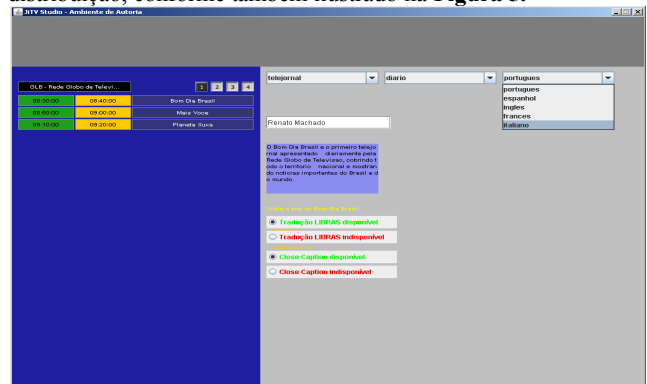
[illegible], conforme também ilustrado na Figura 8.

JiTV Studio - Ambiente de Autoria

GLB - Rede Globo de Televi...

1 2 3 4

| 06:30:00 | 06:40:00 | Bom Dia Brasil |
|---|---|---|
| 08:50:00 | 09:00:00 | Mais Voce |
| 09:10:00 | 09:20:00 | Planeta Xuxa |

telejornal
diario
portugues

portugues
espanhol
ingles
frances
italiano

Renato Machado

O Bom Dia Brasil e o primeiro telejornal apresentado diariamente pela Rede Globo de Televisao, cobrindo todo o territorio nacional e mostrando noticias importantes do Brasil e do mundo.

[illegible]

Tradução LIBRAS disponível
Tradução LIBRAS indisponível

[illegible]

Close Caption disponível
Close Caption indisponível